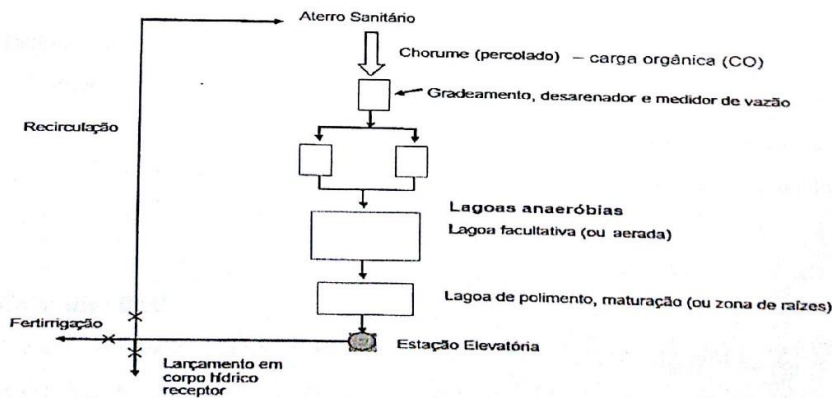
Aterro Sanitário

Chorume (percolado) – carga orgânica (CO)

Gradeamento, desarenador e medidor de vazão

Recirculação

Lagoas anaeróbias

Lagoa facultativa (ou aerada)

Lagoa de polimento, maturação (ou zona de raízes)

Fertirrigação

Estação Elevatória

Lançamento em corpo hídrico receptor